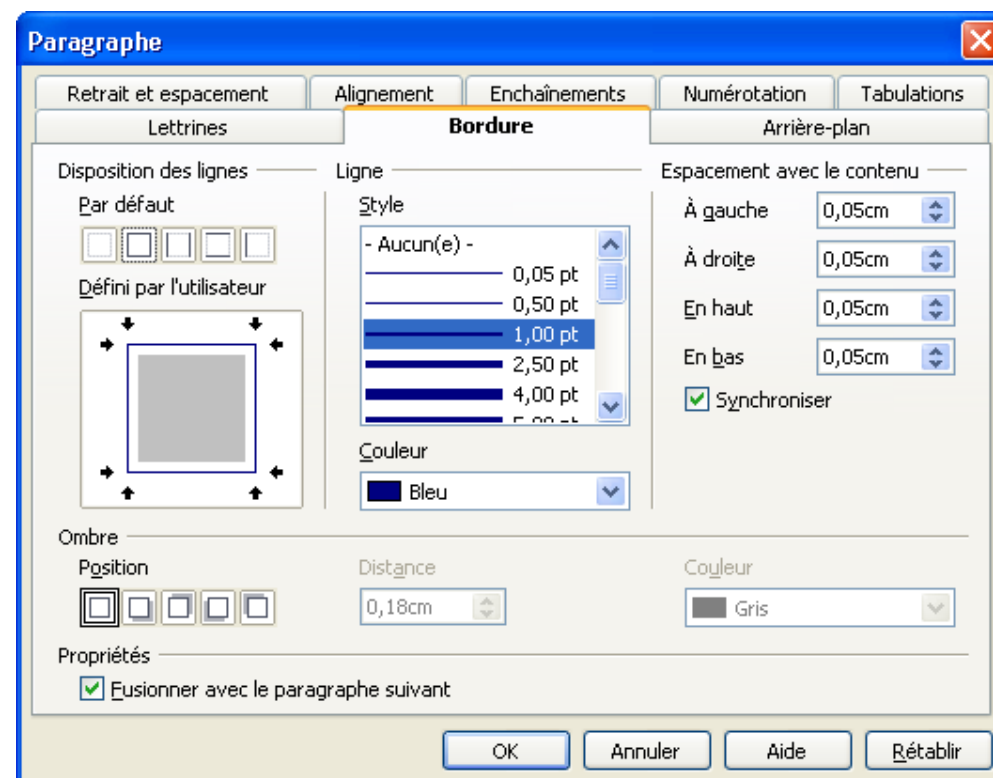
Paragraphe

Retrait et espacement | Alignement | Enchaînements | Numérotation | Tabulations
Lettrines | Bordure | Arrière-plan

Disposition des lignes
Par défaut
Défini par l'utilisateur

Ligne
Style
- Aucun(e) -
0,05 pt
0,50 pt
1,00 pt
2,50 pt
4,00 pt
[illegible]

Couleur
Bleu

Espacement avec le contenu
À gauche 0,05cm
À droite 0,05cm
En haut 0,05cm
En bas 0,05cm
Synchroniser

Ombre
Position
Distance
0,18cm
Couleur
Gris

Propriétés
Fusionner avec le paragraphe suivant

OK
Annuler
Aide
Rétablir